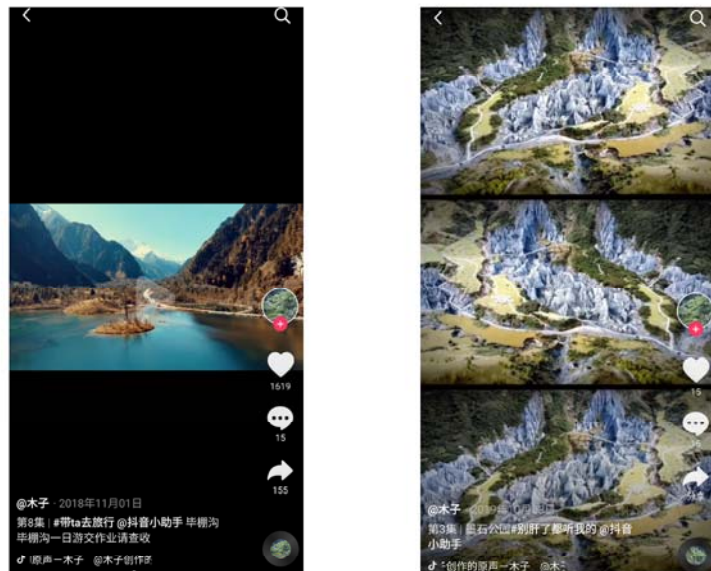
1619

15

155

@木子 · 2018年11月01日

第8集 | #带ta去旅行 @抖音小助手 毕棚沟 毕棚沟一日游交作业请查收

原声一木子 @木子创作的

15

@木子 · 2019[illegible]

第3集 | 墨石公园#别肝了都听我的 @抖音小助手

「创作的原声一木子 @木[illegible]